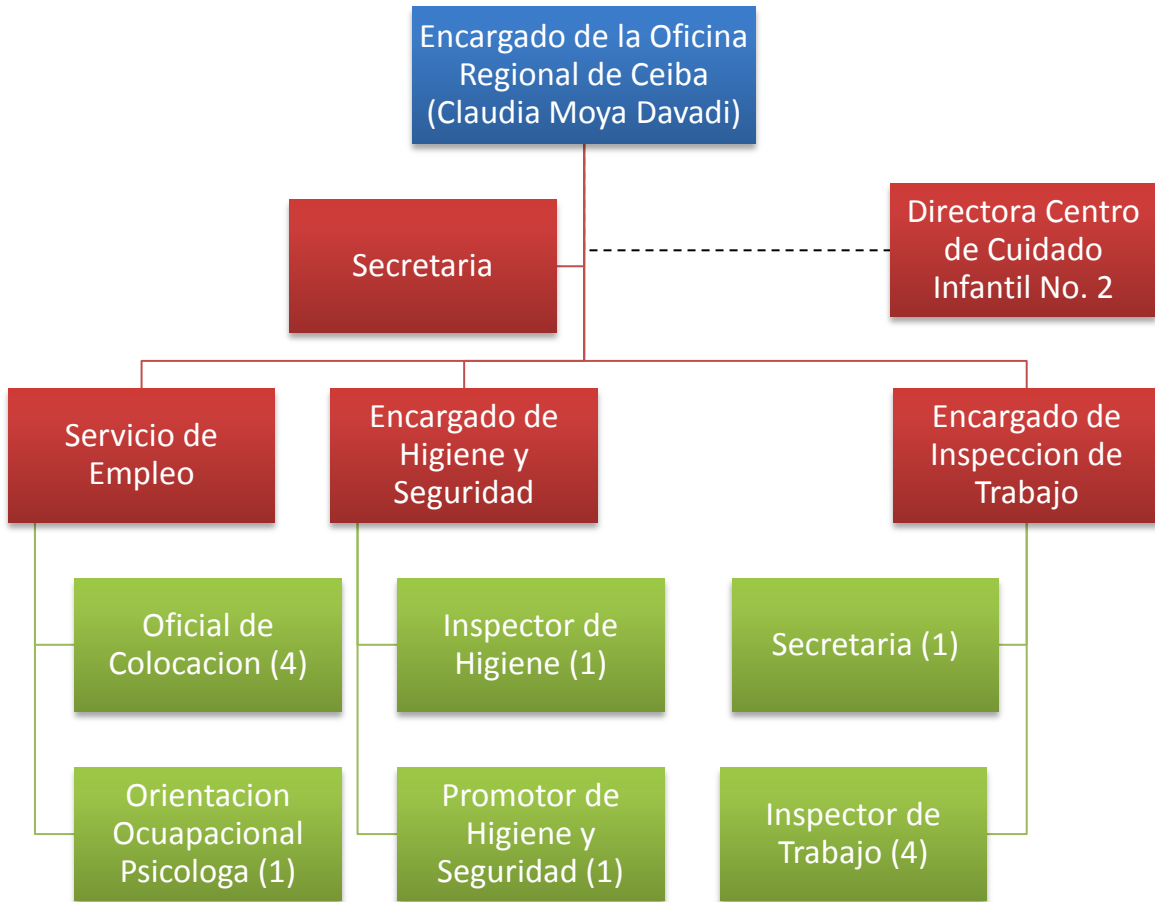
Encargado de la Oficina Regional de Ceiba (Claudia Moya Davadi)

Secretaria

Directora Centro de Cuidado Infantil No. 2

Servicio de Empleo

Encargado de Higiene y Seguridad

Encargado de Inspeccion de Trabajo

Oficial de Colocacion (4)

Inspector de Higiene (1)

Secretaria (1)

Orientacion Ocuapacional Psicologa (1)

Promotor de Higiene y Seguridad (1)

Inspector de Trabajo (4)